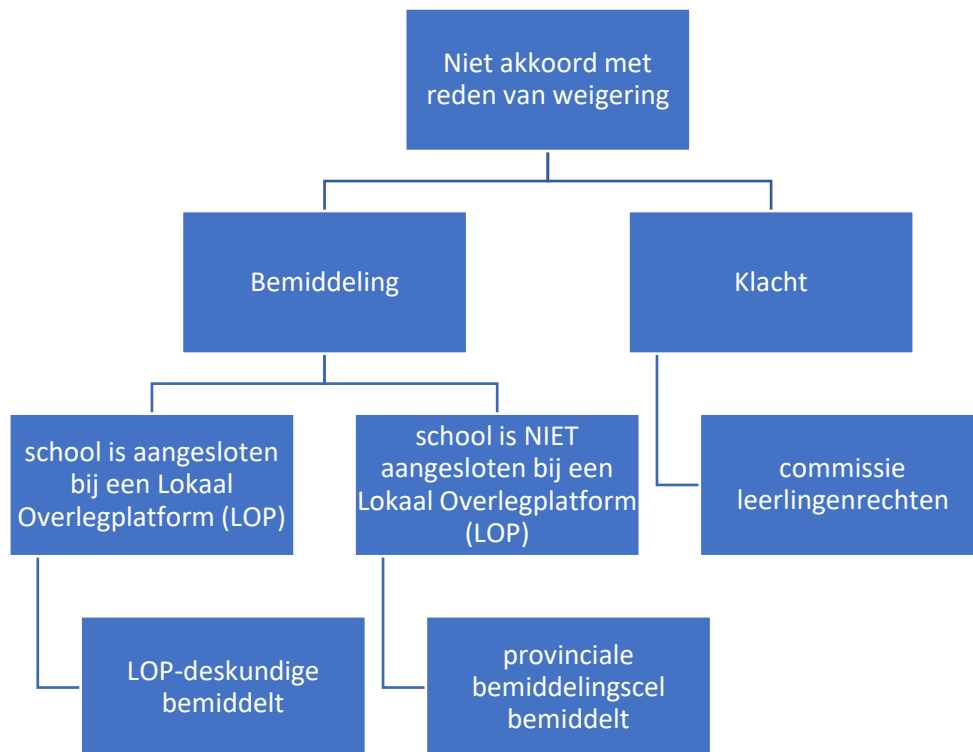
Niet akkoord met reden van weigering

Bemiddeling

Klacht

school is aangesloten bij een Lokaal Overlegplatform (LOP)

school is NIET aangesloten bij een Lokaal Overlegplatform (LOP)

commissie leerlingenrechten

LOP-deskundige bemiddelt

provinciale bemiddelingscel bemiddelt